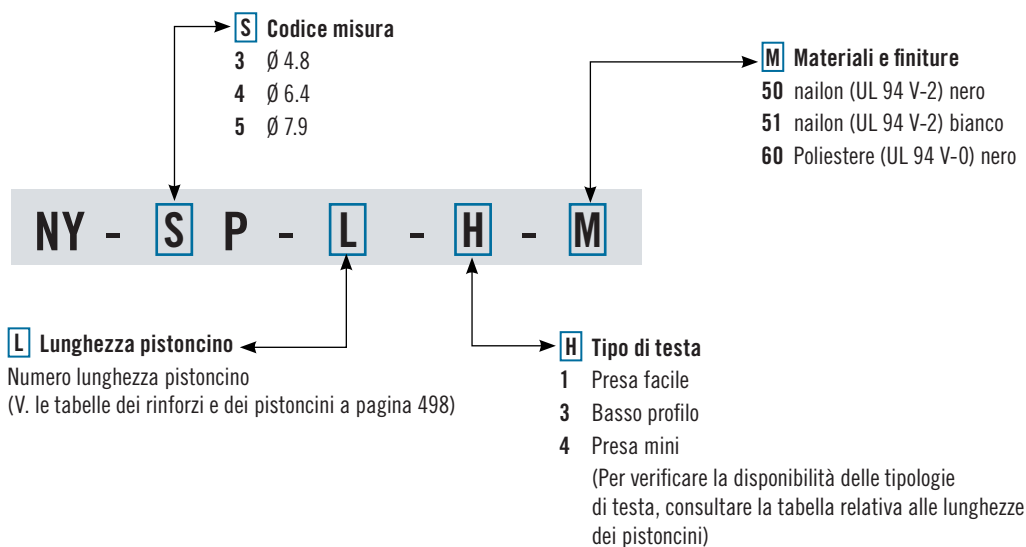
S Codice misura
3 Ø 4.8
4 Ø 6.4
5 Ø 7.9

M Materiali e finiture
50 nailon (UL 94 V-2) nero
51 nailon (UL 94 V-2) bianco
60 Poliestere (UL 94 V-0) nero

NY - S P - L - H - M

L Lunghezza pistoncino
Numero lunghezza pistoncino
(V. le tabelle dei rinforzi e dei pistoncini a pagina 498)

H Tipo di testa
1 Presa facile
3 Basso profilo
4 Presa mini
(Per verificare la disponibilità delle tipologie di testa, consultare la tabella relativa alle lunghezze dei pistoncini)